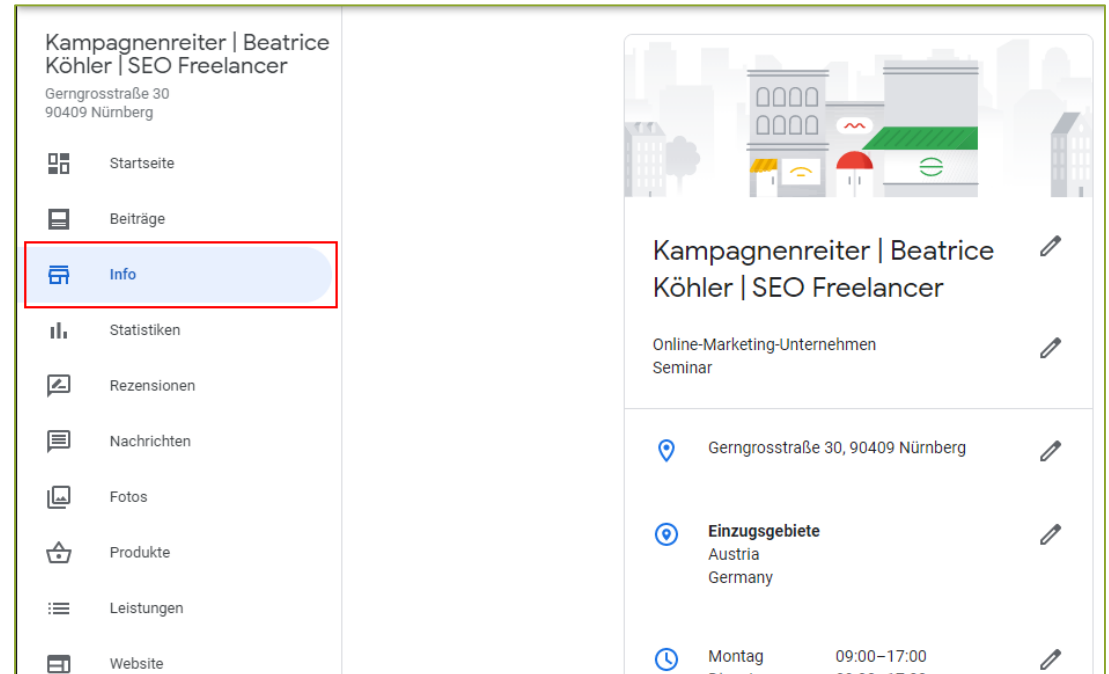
Kampagnenreiter | Beatrice Köhler | SEO Freelancer
Gerngrosstraße 30
90409 Nürnberg

Startseite
Beiträge
Info
Statistiken
Rezensionen
Nachrichten
Fotos
Produkte
Leistungen
Website

Kampagnenreiter | Beatrice Köhler | SEO Freelancer

Online-Marketing-Unternehmen
Seminar

Gerngrosstraße 30, 90409 Nürnberg

Einzugsgebiete
Austria
Germany

Montag 09:00–17:00
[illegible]